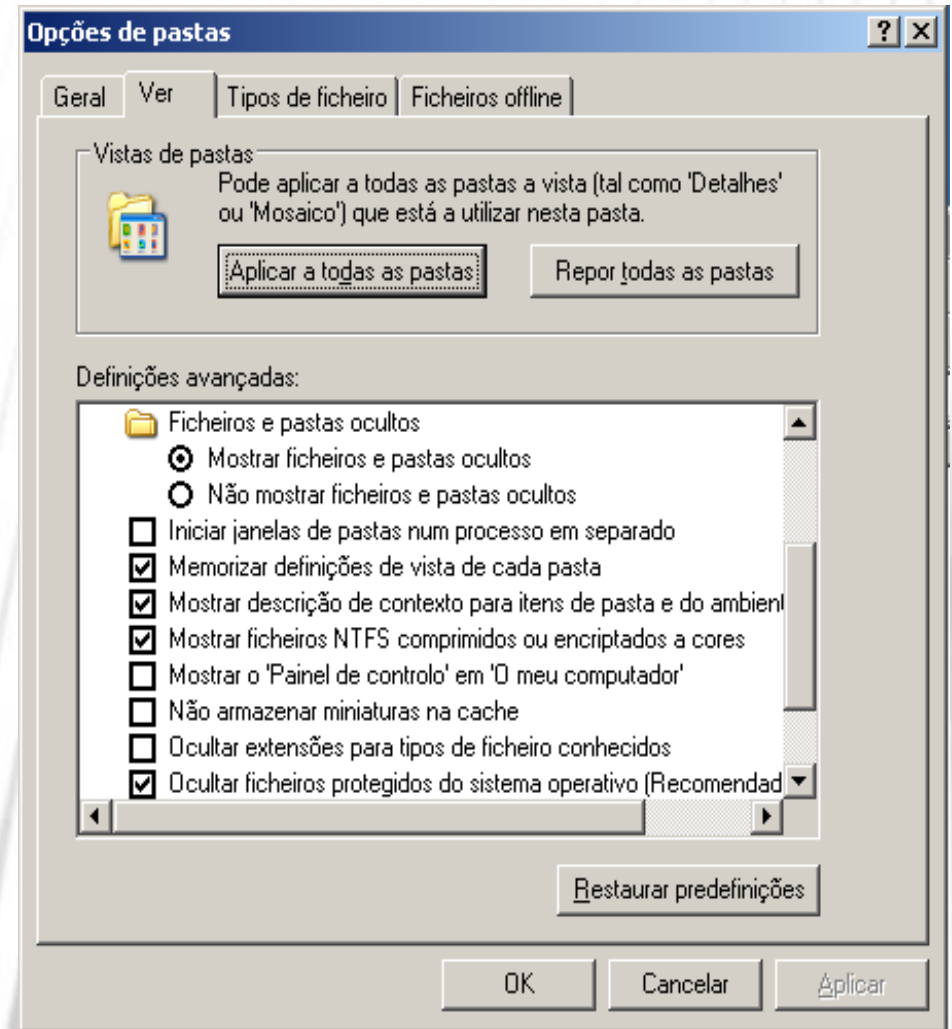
Opções de pastas

? X

Geral | Ver | Tipos de ficheiro | Ficheiros offline

Vistas de pastas

Pode aplicar a todas as pastas a vista (tal como 'Detalhes' ou 'Mosaico') que está a utilizar nesta pasta.

Aplicar a todas as pastas

Repor todas as pastas

Definições avançadas:

Ficheiros e pastas ocultos

Mostrar ficheiros e pastas ocultos

Não mostrar ficheiros e pastas ocultos

Iniciar janelas de pastas num processo em separado

Memorizar definições de vista de cada pasta

Mostrar descrição de contexto para itens de pasta e do ambient

Mostrar ficheiros NTFS comprimidos ou encriptados a cores

Mostrar o 'Painel de controlo' em 'O meu computador'

Não armazenar miniaturas na cache

Ocultar extensões para tipos de ficheiro conhecidos

Ocultar ficheiros protegidos do sistema operativo (Recomendad

Restaurar predefinições

OK

Cancelar

Aplicar